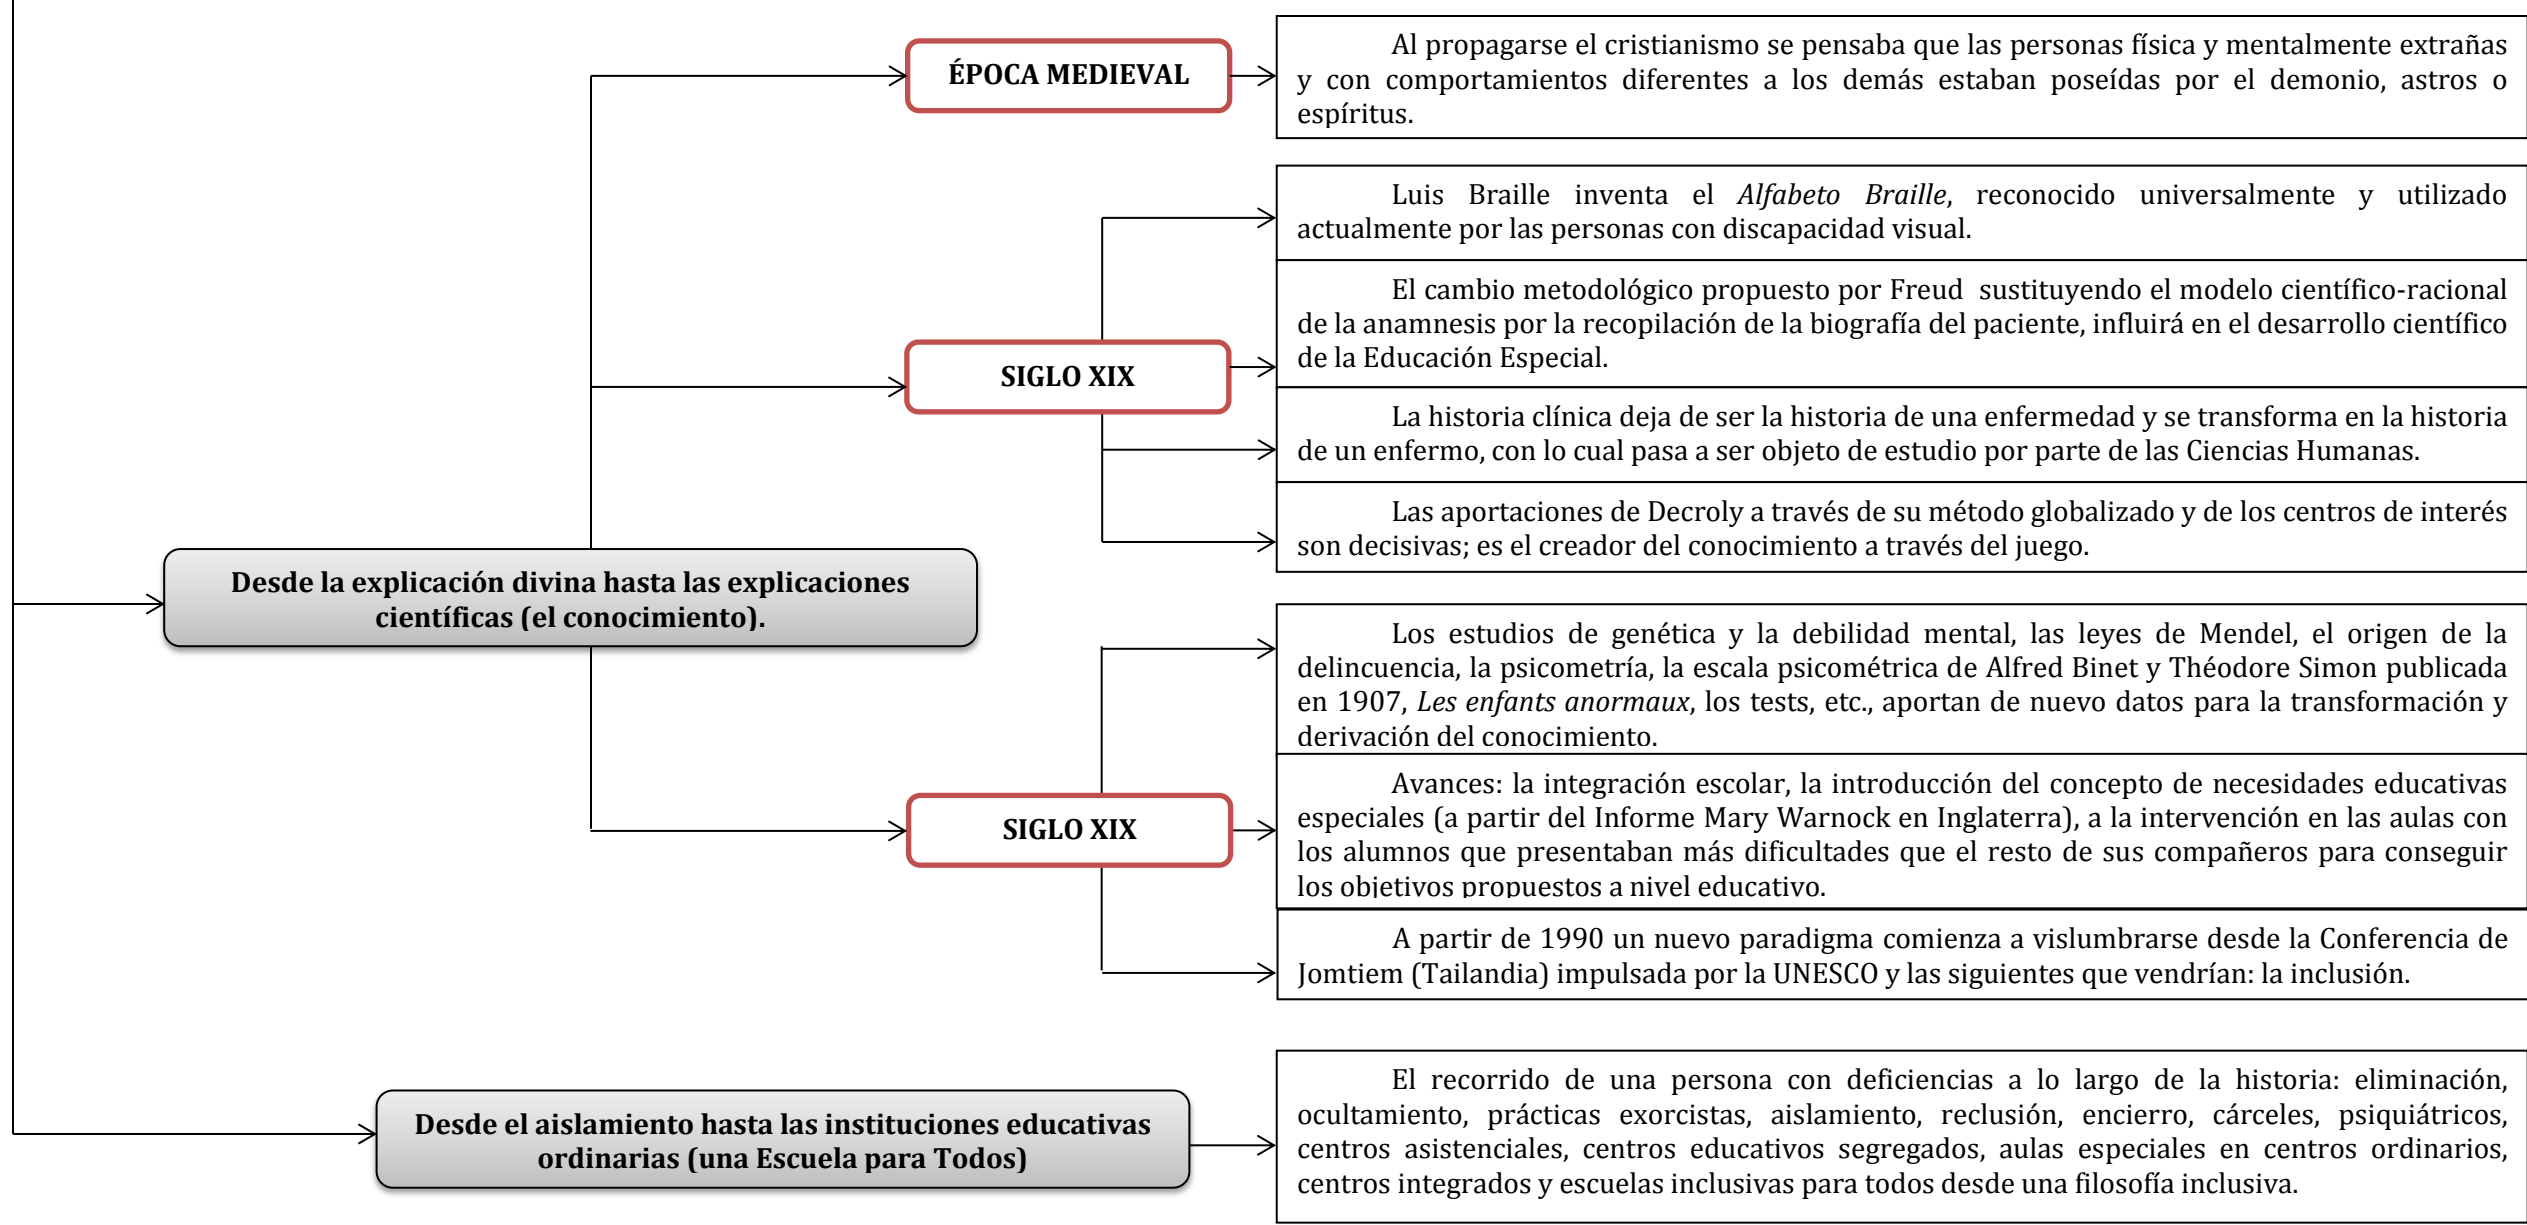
ÉPOCA MEDIEVAL

Al propagarse el cristianismo se pensaba que las personas física y mentalmente extrañas y con comportamientos diferentes a los demás estaban poseídas por el demonio, astros o espíritus.

SIGLO XIX

Luis Braille inventa el *Alfabeto Braille*, reconocido universalmente y utilizado actualmente por las personas con discapacidad visual.

El cambio metodológico propuesto por Freud sustituyendo el modelo científico-racional de la anamnesis por la recopilación de la biografía del paciente, influirá en el desarrollo científico de la Educación Especial.

La historia clínica deja de ser la historia de una enfermedad y se transforma en la historia de un enfermo, con lo cual pasa a ser objeto de estudio por parte de las Ciencias Humanas.

Las aportaciones de Decroly a través de su método globalizado y de los centros de interés son decisivas; es el creador del conocimiento a través del juego.

Desde la explicación divina hasta las explicaciones científicas (el conocimiento).

SIGLO XIX

Los estudios de genética y la debilidad mental, las leyes de Mendel, el origen de la delincuencia, la psicometría, la escala psicométrica de Alfred Binet y Théodore Simon publicada en 1907, *Les enfants anormaux*, los tests, etc., aportan de nuevo datos para la transformación y derivación del conocimiento.

Avances: la integración escolar, la introducción del concepto de necesidades educativas especiales (a partir del Informe Mary Warnock en Inglaterra), a la intervención en las aulas con los alumnos que presentaban más dificultades que el resto de sus compañeros para conseguir los objetivos propuestos a nivel educativo.

A partir de 1990 un nuevo paradigma comienza a vislumbrarse desde la Conferencia de Jomtiem (Tailandia) impulsada por la UNESCO y las siguientes que vendrían: la inclusión.

Desde el aislamiento hasta las instituciones educativas ordinarias (una Escuela para Todos)

El recorrido de una persona con deficiencias a lo largo de la historia: eliminación, ocultamiento, prácticas exorcistas, aislamiento, reclusión, encierro, cárceles, psiquiátricos, centros asistenciales, centros educativos segregados, aulas especiales en centros ordinarios, centros integrados y escuelas inclusivas para todos desde una filosofía inclusiva.